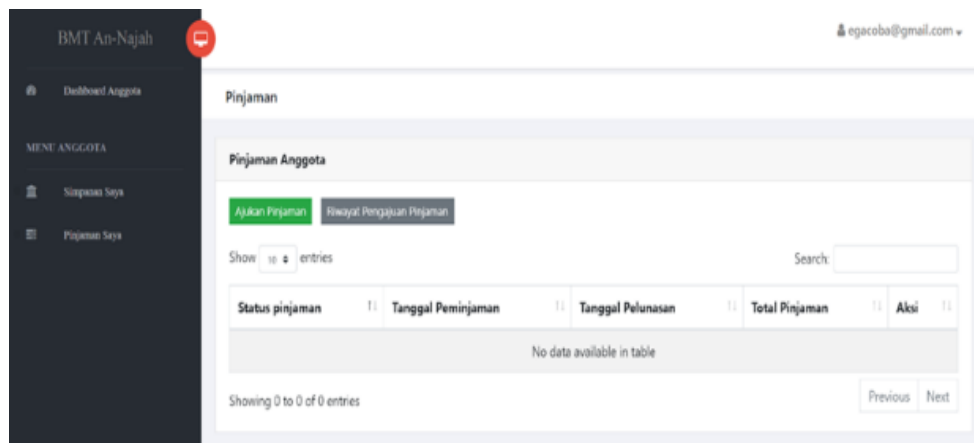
BMT An-Najah

egacoba@gmail.com

Dashboard Anggota

MENU ANGGOTA

Simpanan Saya

Pinjaman Saya

Pinjaman

Pinjaman Anggota

Ajukan Pinjaman

Riwayat Pengajuan Pinjaman

Show 10 entries

Search:

| Status pinjaman | Tanggal Peminjaman | Tanggal Pelunasan | Total Pinjaman | Aksi |
|---|---|---|---|---|
| No data available in table | | | | |

Showing 0 to 0 of 0 entries

Previous Next